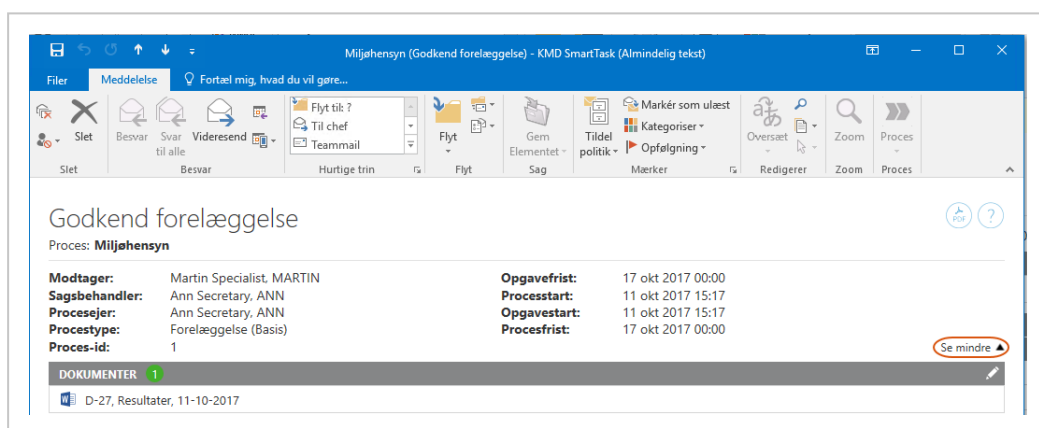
Miljøhensyn (Godkend forelæggelse) - KMD SmartTask (Almindelig tekst)

Filer Meddelelse Fortæl mig, hvad du vil gøre...

Slet
Besvar Svar til alle Videresend
Flyt til: ?
Til chef
Teammail
Flyt
Gem Elementet
Tildel politik
Markér som ulæst
Kategoriser
Opfølgning
Oversæt
Zoom
Proces

Slet Besvar Hurtige trin Flyt Sag Mærker Redigerer Zoom Proces

Godkend forelæggelse
Proces: Miljøhensyn

| | | | |
|---|---|---|---|
| Modtager: | Martin Specialist, MARTIN | Opgavefrist: | 17 okt 2017 00:00 |
| Sagsbehandler: | Ann Secretary, ANN | Processtart: | 11 okt 2017 15:17 |
| Procesejer: | Ann Secretary, ANN | Opgavestart: | 11 okt 2017 15:17 |
| Procestype: | Forelæggelse (Basis) | Procesfrist: | 17 okt 2017 00:00 |
| Proces-id: | 1 | | |

Se mindre

DOKUMENTER 1

D-27, Resultater, 11-10-2017